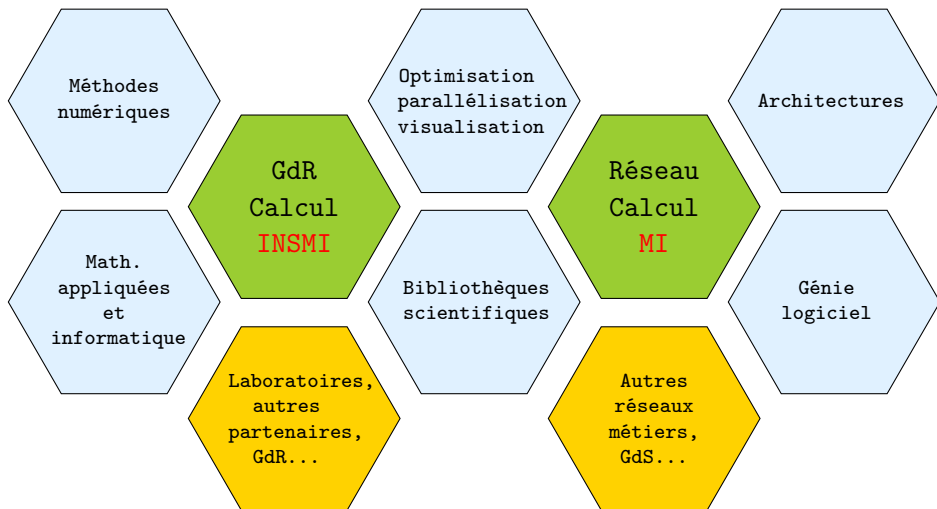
Méthodes numériques

Optimisation parallélisation visualisation

Architectures

GdR Calcul INSMI

Réseau Calcul MI

Math. appliquées et informatique

Bibliothèques scientifiques

Génie logiciel

Laboratoires, autres partenaires, GdR...

Autres réseaux métiers, GdS...